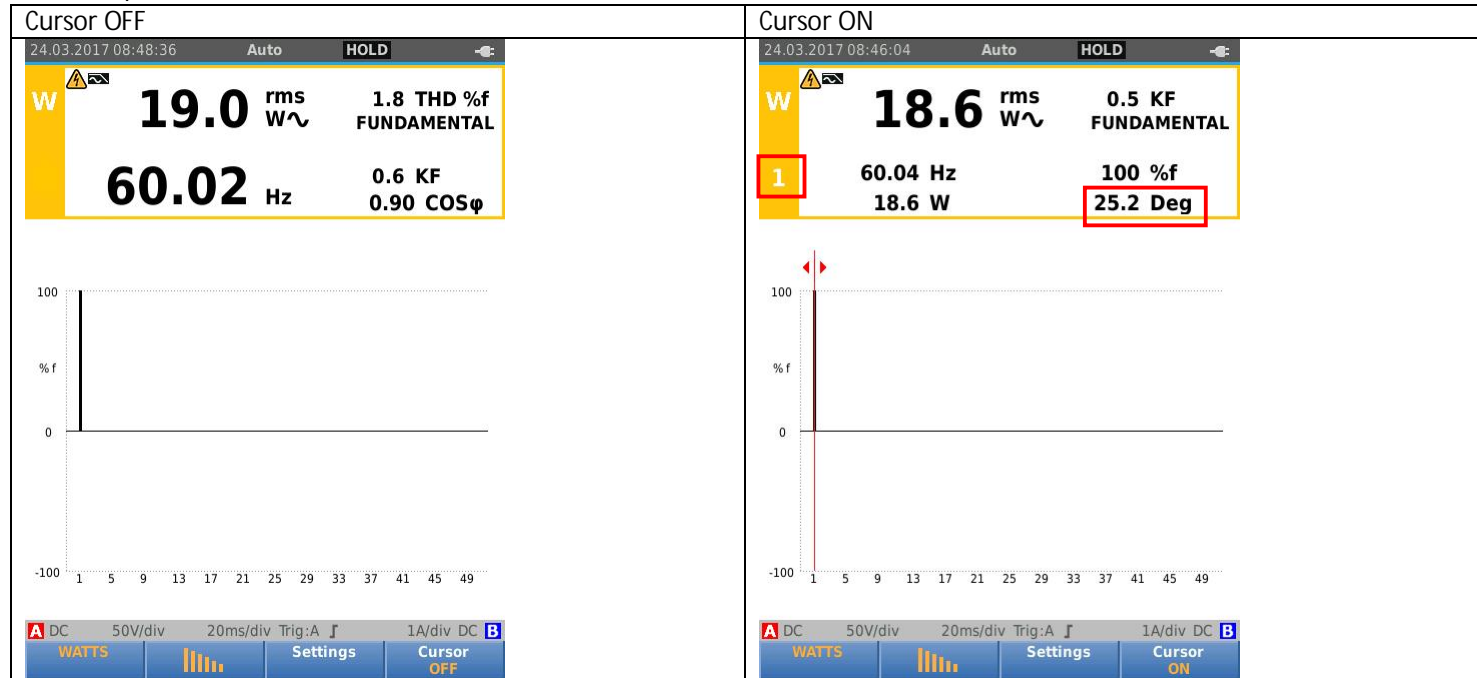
| Cursor OFF | Cursor ON |
|---|---|
| 24.03.2017 08:48:36 Auto HOLD | 24.03.2017 08:46:04 Auto HOLD |

Cursor OFF

24.03.2017 08:48:36 Auto HOLD

W

19.0 rms W∿

1.8 THD %f
FUNDAMENTAL

60.02 Hz

0.6 KF
0.90 COSφ

100

%f

0

-100

1 5 9 13 17 21 25 29 33 37 41 45 49

A DC 50V/div 20ms/div Trig:A ʃ 1A/div DC B

WATTS | Settings | Cursor OFF

Cursor ON

24.03.2017 08:46:04 Auto HOLD

W

18.6 rms W∿

0.5 KF
FUNDAMENTAL

1

60.04 Hz
18.6 W

100 %f
25.2 Deg

100

%f

0

-100

1 5 9 13 17 21 25 29 33 37 41 45 49

A DC 50V/div 20ms/div Trig:A ʃ 1A/div DC B

WATTS | Settings | Cursor ON